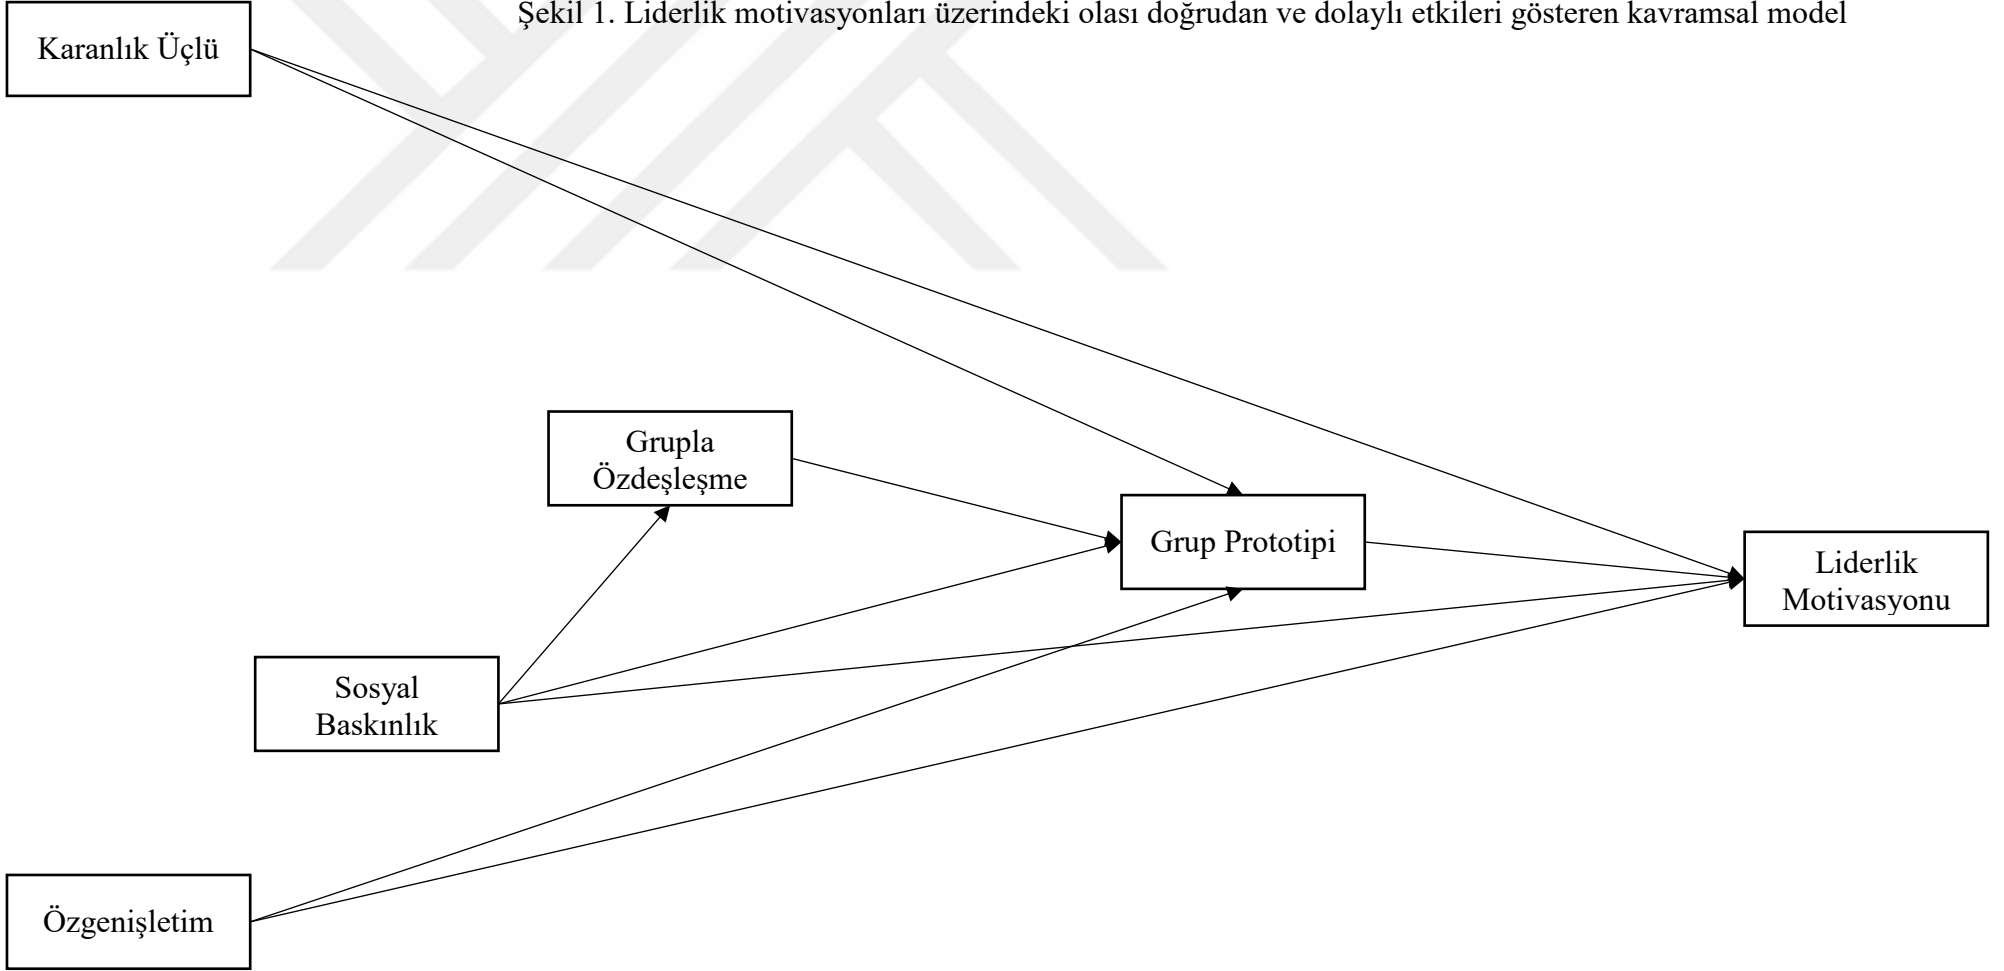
Şekil 1. Liderlik motivasyonları üzerindeki olası doğrudan ve dolaylı etkileri gösteren kavramsal model

Karanlık Üçlü

Grupla Özdeşleşme

Grup Prototipi

Liderlik Motivasyonu

Sosyal Baskınlık

Özgenişletim